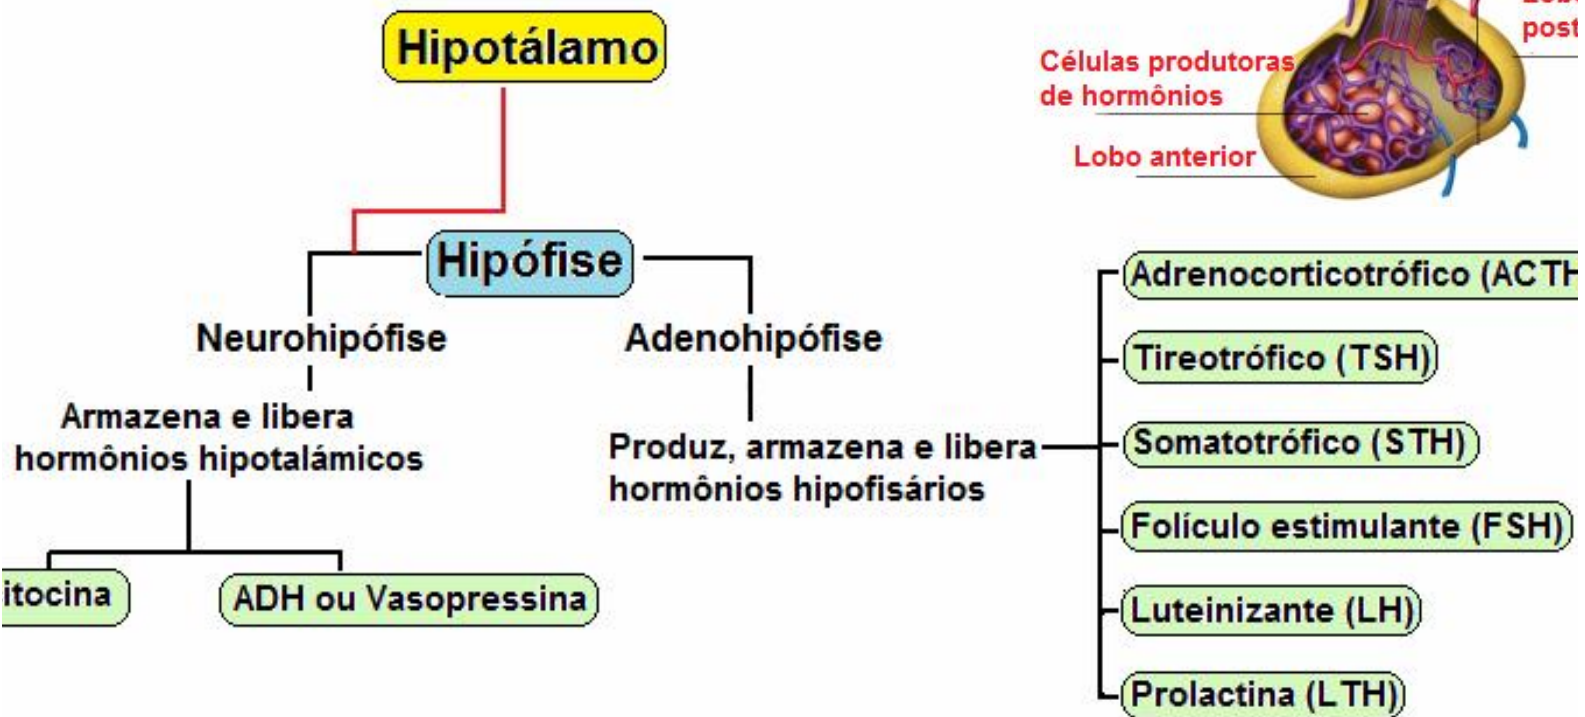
Hipotálamo

Células produtoras de hormônios

Lobo anterior

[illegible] post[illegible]

Hipófise

Neurohipófise

Adenohipófise

Armazena e libera hormônios hipotalámicos

Produz, armazena e libera hormônios hipofisários

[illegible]itocina

ADH ou Vasopressina

Adrenocorticotrófico (ACT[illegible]

Tireotrófico (TSH)

Somatotrófico (STH)

Folículo estimulante (FSH)

Luteinizante (LH)

Prolactina (LTH)